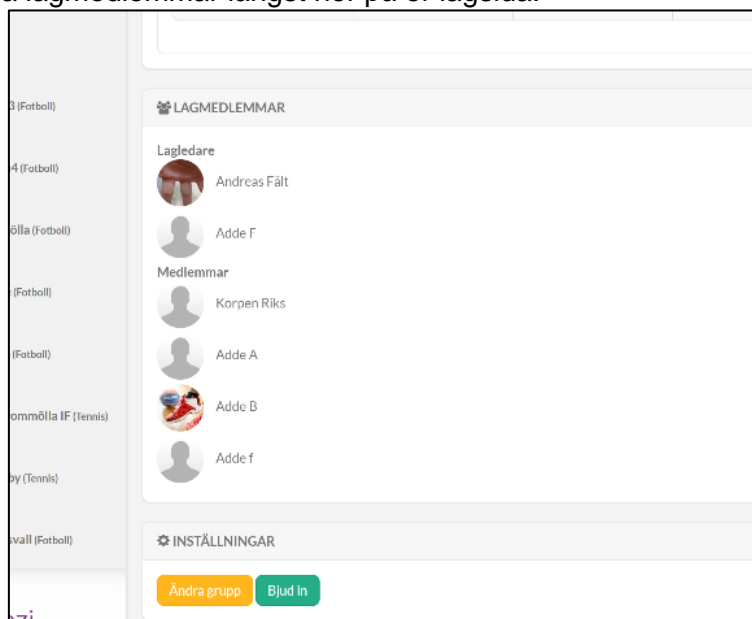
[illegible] lagmedlemmar längst ner på er lagsida.

3 (Fotboll)

4 (Fotboll)

ölla (Fotboll)

(Fotboll)

(Fotboll)

ommölla IF (Tennis)

by (Tennis)

svall (Fotboll)

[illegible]

LAGMEDLEMMAR

Lagledare

Andreas Fält

Adde F

Medlemmar

Korpen Riks

Adde A

Adde B

Adde f

INSTÄLLNINGAR

Ändra grupp

Bjud in